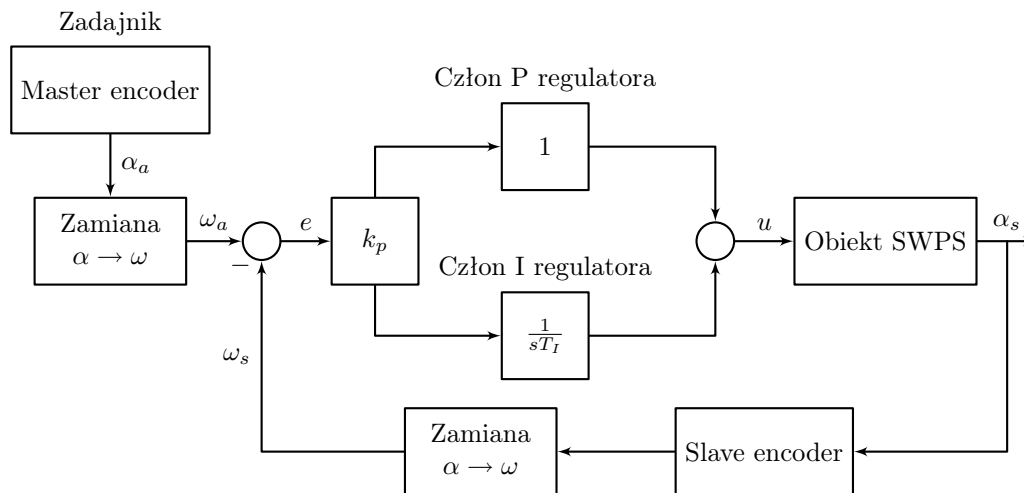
Zadajnik

Master encoder

$\alpha_a$

Zamiana
$\alpha \rightarrow \omega$

$\omega_a$

$-$

$e$

$k_p$

Człon P regulatora

1

Człon I regulatora

$\frac{1}{sT_I}$

$u$

Obiekt SWPS

$\alpha_s$

$\omega_s$

Zamiana
$\alpha \rightarrow \omega$

Slave encoder